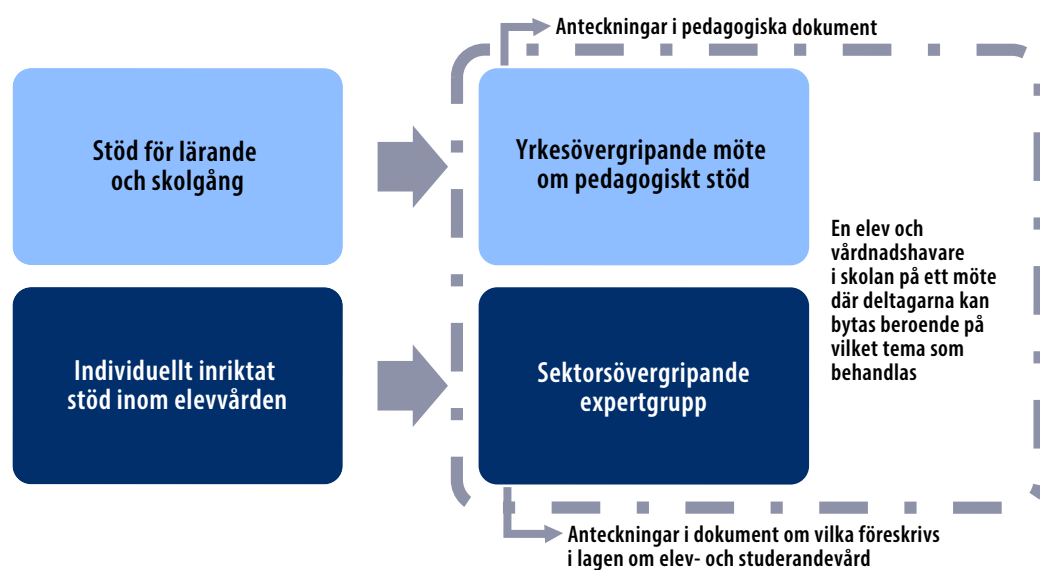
Anteckningar i pedagogiska dokument

Stöd för lärande och skolgång

Yrkesövergripande möte om pedagogiskt stöd

En elev och vårdnadshavare i skolan på ett möte där deltagarna kan bytas beroende på vilket tema som behandlas

Individuellt inriktat stöd inom elevvården

Sektorsövergripande expertgrupp

Anteckningar i dokument om vilka föreskrivs i lagen om elev- och studerandevård